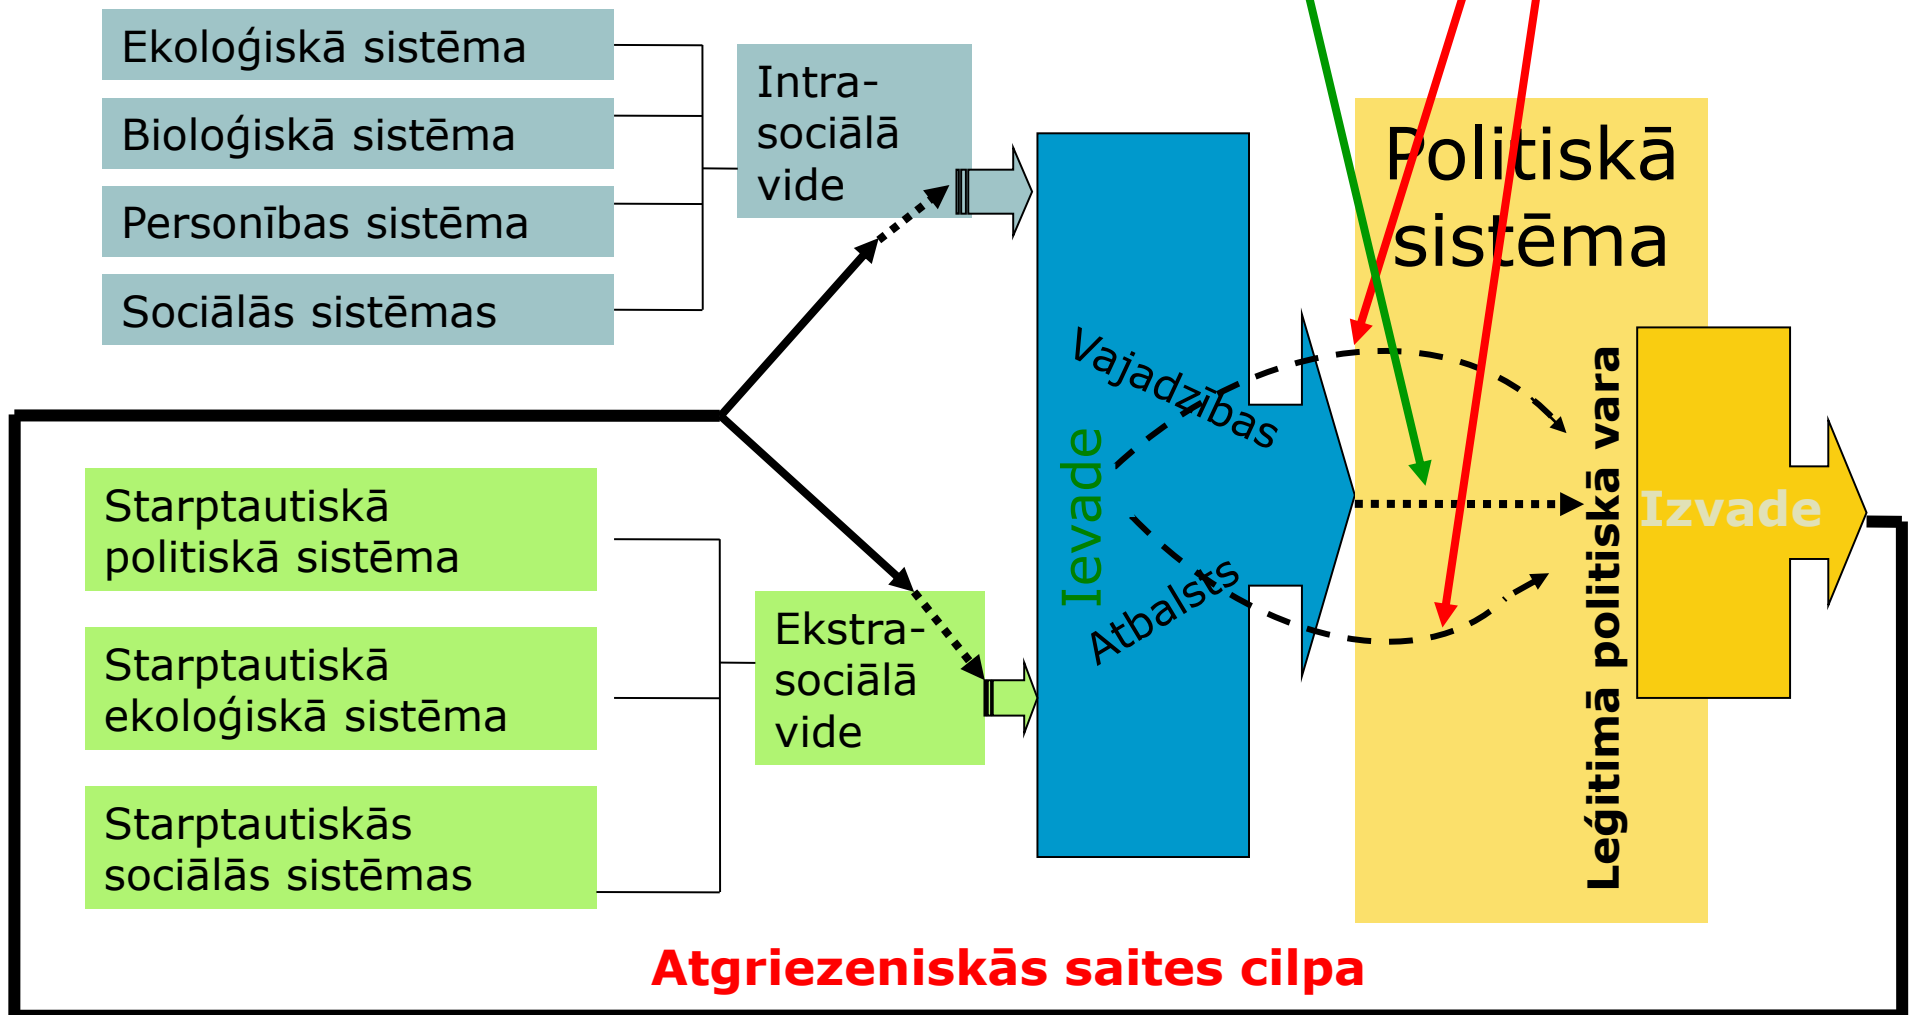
Ekoloģiskā sistēma

Bioloģiskā sistēma

Personības sistēma

Sociālās sistēmas

Intra-sociālā vide

Politiskā sistēma

Vajadzības

Ievade

Atbalsts

Leģitimā politiskā vara

Izvade

Starptautiskā politiskā sistēma

Starptautiskā ekoloģiskā sistēma

Starptautiskās sociālās sistēmas

Ekstra-sociālā vide

Atgriezeniskās saites cilpa